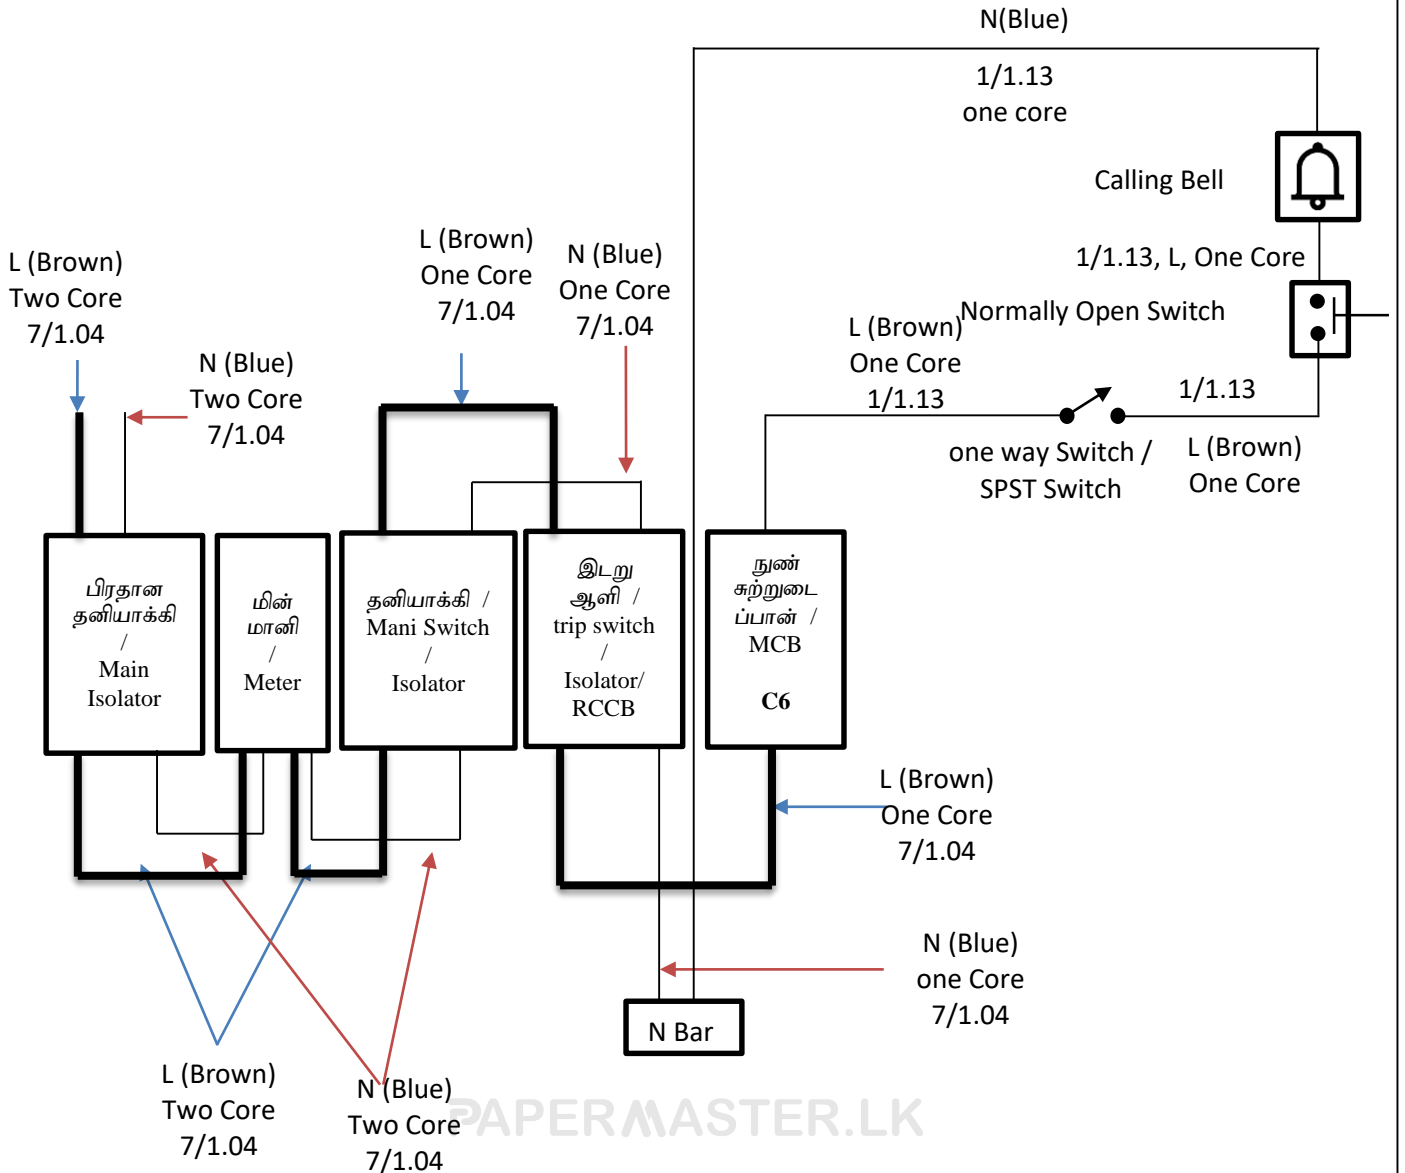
N(Blue)
1/1.13
one core

Calling Bell

1/1.13, L, One Core

Normally Open Switch

L (Brown)
Two Core
7/1.04

L (Brown)
One Core
7/1.04

N (Blue)
One Core
7/1.04

N (Blue)
Two Core
7/1.04

L (Brown)
One Core
1/1.13

1/1.13

one way Switch /
SPST Switch

L (Brown)
One Core

பிரதான தனியாக்கி / Main Isolator

மின் மானி / Meter

தனியாக்கி / Mani Switch / Isolator

இடறு ஆளி / trip switch / Isolator/ RCCB

நுண் சுற்றுடைப்பான் / MCB

C6

L (Brown)
One Core
7/1.04

N (Blue)
one Core
7/1.04

N Bar

L (Brown)
Two Core
7/1.04

N (Blue)
Two Core
7/1.04

PAPERMASTER.LK